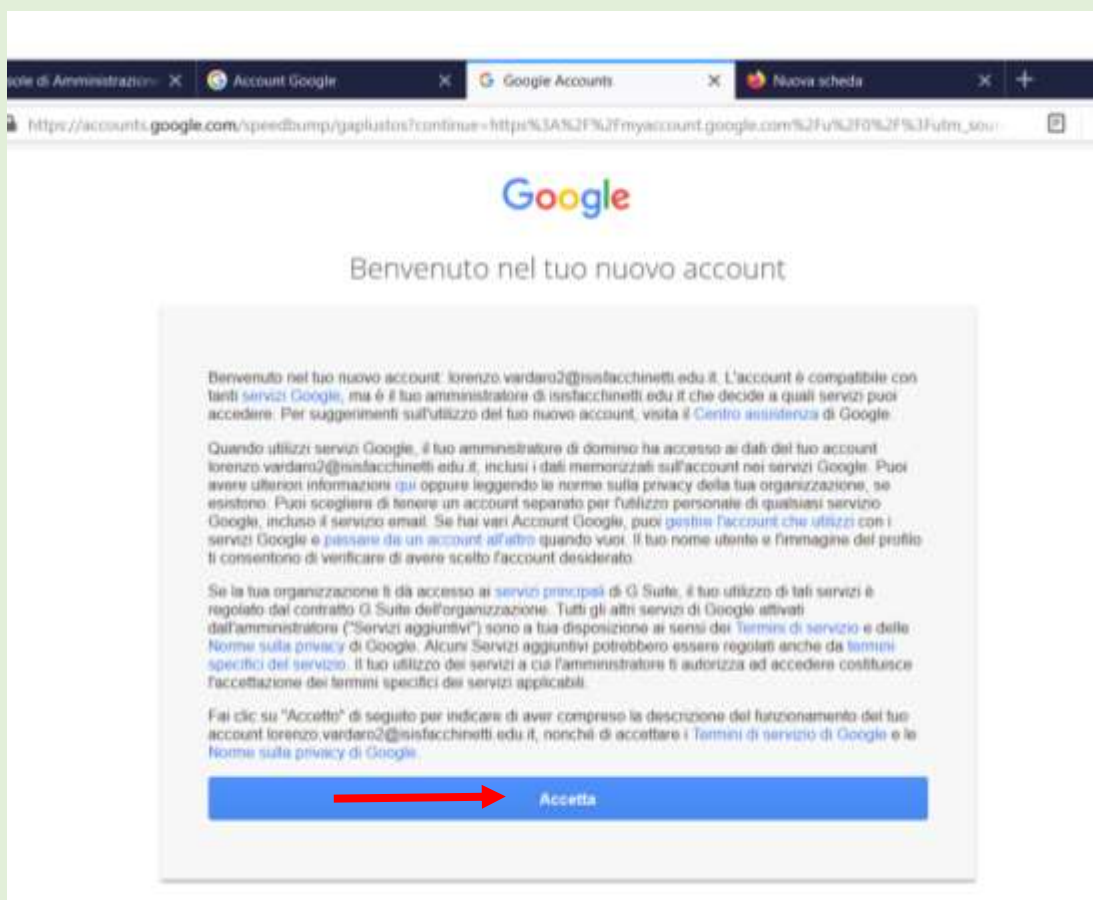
ole di Amministrazio ✕ Account Google ✕ Google Accounts ✕ Nuova scheda ✕ +

https://accounts.google.com/speedbump/gaplustos?continue=https%3A%2F%2Fmyaccount.google.com%2Fu%2F0%2F%3Futm_sou

Google

Benvenuto nel tuo nuovo account

Benvenuto nel tuo nuovo account: lorenzo.vardaro2@isisfacchinetti.edu.it. L'account è compatibile con tanti servizi Google, ma è il tuo amministratore di isisfacchinetti.edu.it che decide a quali servizi puoi accedere. Per suggerimenti sull'utilizzo del tuo nuovo account, visita il Centro assistenza di Google.

Quando utilizzi servizi Google, il tuo amministratore di dominio ha accesso ai dati del tuo account lorenzo.vardaro2@isisfacchinetti.edu.it, inclusi i dati memorizzati sull'account nei servizi Google. Puoi avere ulteriori informazioni qui oppure leggendo le norme sulla privacy della tua organizzazione, se esistono. Puoi scegliere di tenere un account separato per l'utilizzo personale di qualsiasi servizio Google, incluso il servizio email. Se hai vari Account Google, puoi gestire l'account che utilizzi con i servizi Google e passare da un account all'altro quando vuoi. Il tuo nome utente e l'immagine del profilo ti consentono di verificare di avere scelto l'account desiderato.

Se la tua organizzazione ti dà accesso ai servizi principali di G Suite, il tuo utilizzo di tali servizi è regolato dal contratto G Suite dell'organizzazione. Tutti gli altri servizi di Google attivati dall'amministratore ("Servizi aggiuntivi") sono a tua disposizione ai sensi dei Termini di servizio e delle Norme sulla privacy di Google. Alcuni Servizi aggiuntivi potrebbero essere regolati anche da termini specifici del servizio. Il tuo utilizzo dei servizi a cui l'amministratore ti autorizza ad accedere costituisce l'accettazione dei termini specifici dei servizi applicabili.

Fai clic su "Accetto" di seguito per indicare di aver compreso la descrizione del funzionamento del tuo account lorenzo.vardaro2@isisfacchinetti.edu.it, nonché di accettare i Termini di servizio di Google e le Norme sulla privacy di Google.

Accetta